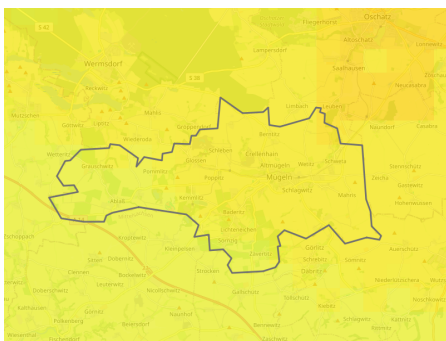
S 40
Oschatz
Fliegerhorste
Wermsdorf
Lampersdorf
Altoschatz
Leuben
S 38
Saalhausen
Mahlis
Limbach
Neuseuss
Zöschau
Mutzschen
Collm
Naundorf
Casabra
Grauschwitz
Borntitz
Wadewitz
Schleben
Grubnitz
Mügeln
Pommlitz
Altmügeln
Sornzig
Schweta
Poppitz
Schlagwitz
Malkwitz
Zeicha
Gastewitz
Ablass
Kemmlitz
Hohenwussen
Schoppach
Kroptewitz
Kleinpelsen
Göritz
Ausrutitz
Canitz
Zschochau
Cannen
Sitten
Neidlitz
Leisnig
Zaschwitz
Wetitz
Naundorf
Dobernitz